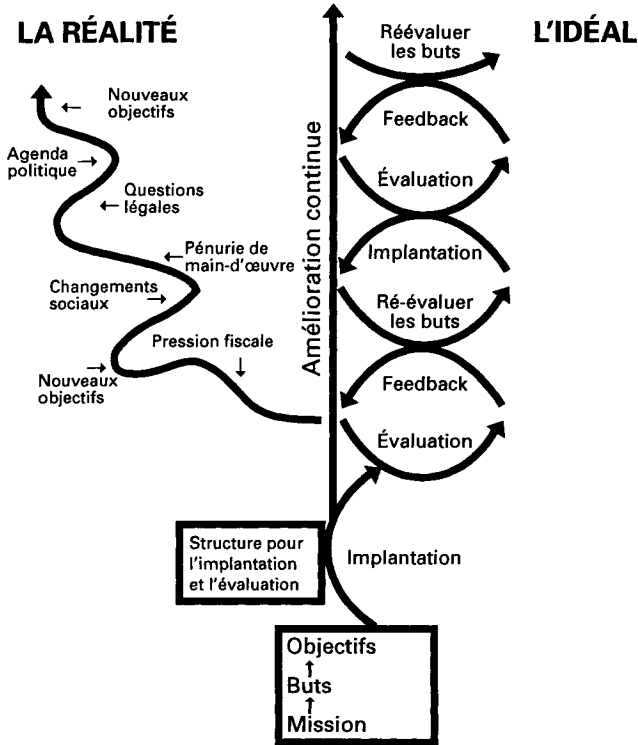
LA RÉALITÉ

L'IDÉAL

Nouveaux objectifs ←

Agenda politique →

Questions ← légales

Pénurie de main-d'œuvre

Changements sociaux →

Pression fiscale ↓

→ Nouveaux objectifs

Amélioration continue

Réévaluer les buts

Feedback

Évaluation

Implantation

Ré-évaluer les buts

Feedback

Évaluation

Structure pour l'implantation et l'évaluation

Implantation

Objectifs
↑
Buts
↑
Mission